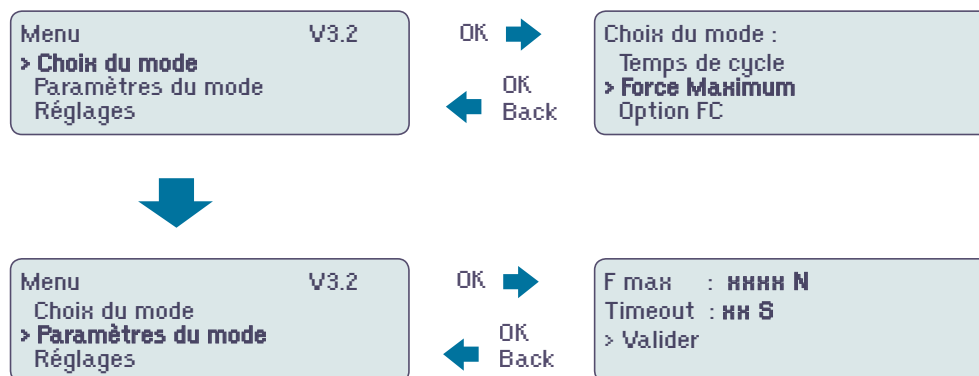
Menu V3.2
> Choix du mode
Paramètres du mode
Réglages

OK

OK
Back

Choix du mode :
Temps de cycle
> Force Maximum
Option FC

Menu V3.2
Choix du mode
> Paramètres du mode
Réglages

OK

OK
Back

F max : xxxx N
Timeout : xx S
> Valider